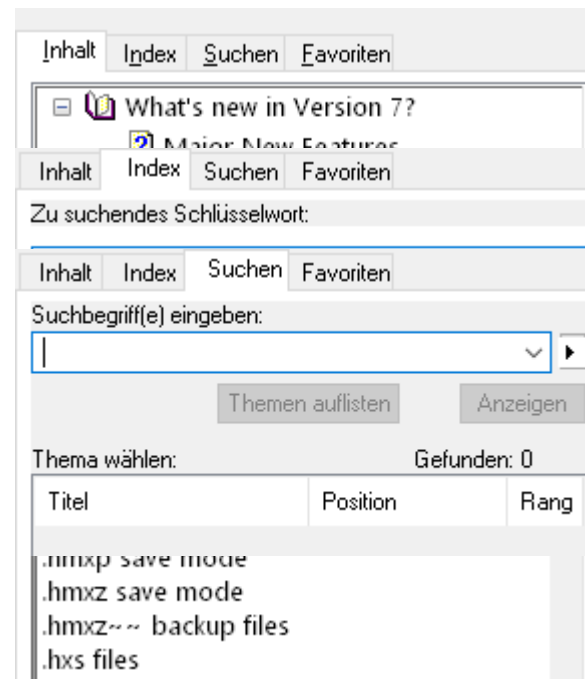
Inhalt Index Suchen Favoriten

What's new in Version 7?

Major New Features

Inhalt Index Suchen Favoriten

Zu suchendes Schlüsselwort:

Inhalt Index Suchen Favoriten

Suchbegriff(e) eingeben:

Themen auflisten Anzeigen

Thema wählen: Gefunden: 0

| Titel | Position | Rang |
|---|---|---|

.hmxp save mode
.hmxz save mode
.hmxz~~ backup files
.hxs files